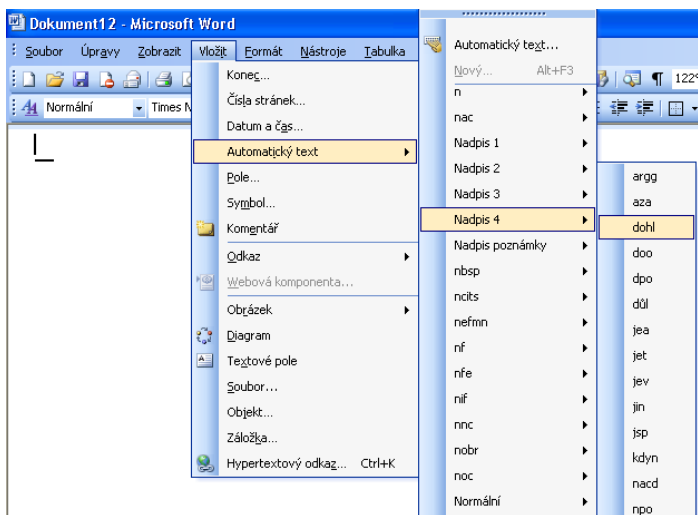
Dokument12 - Microsoft Word

Soubor Úpravy Zobrazit Vložit Formát Nástroje Tabulka

Normální Times N

122

Konec...
Čísla stránek...
Datum a čas...
Automatický text
Pole...
Symbol...
Komentář
Odkaz
Webová komponenta...
Obrázek
Diagram
Textové pole
Soubor...
Objekt...
Záložka...
Hypertextový odkaz... Ctrl+K

Automatický text...
Nový... Alt+F3
n
nac
Nadpis 1
Nadpis 2
Nadpis 3
Nadpis 4
Nadpis poznámky
nbsp
ncits
nefmn
nf
nfe
nif
nnc
nobr
noc
Normální

argg
aza
dohl
doo
dpo
důl
jea
jet
jev
jin
jsp
kdyn
nacd
npo